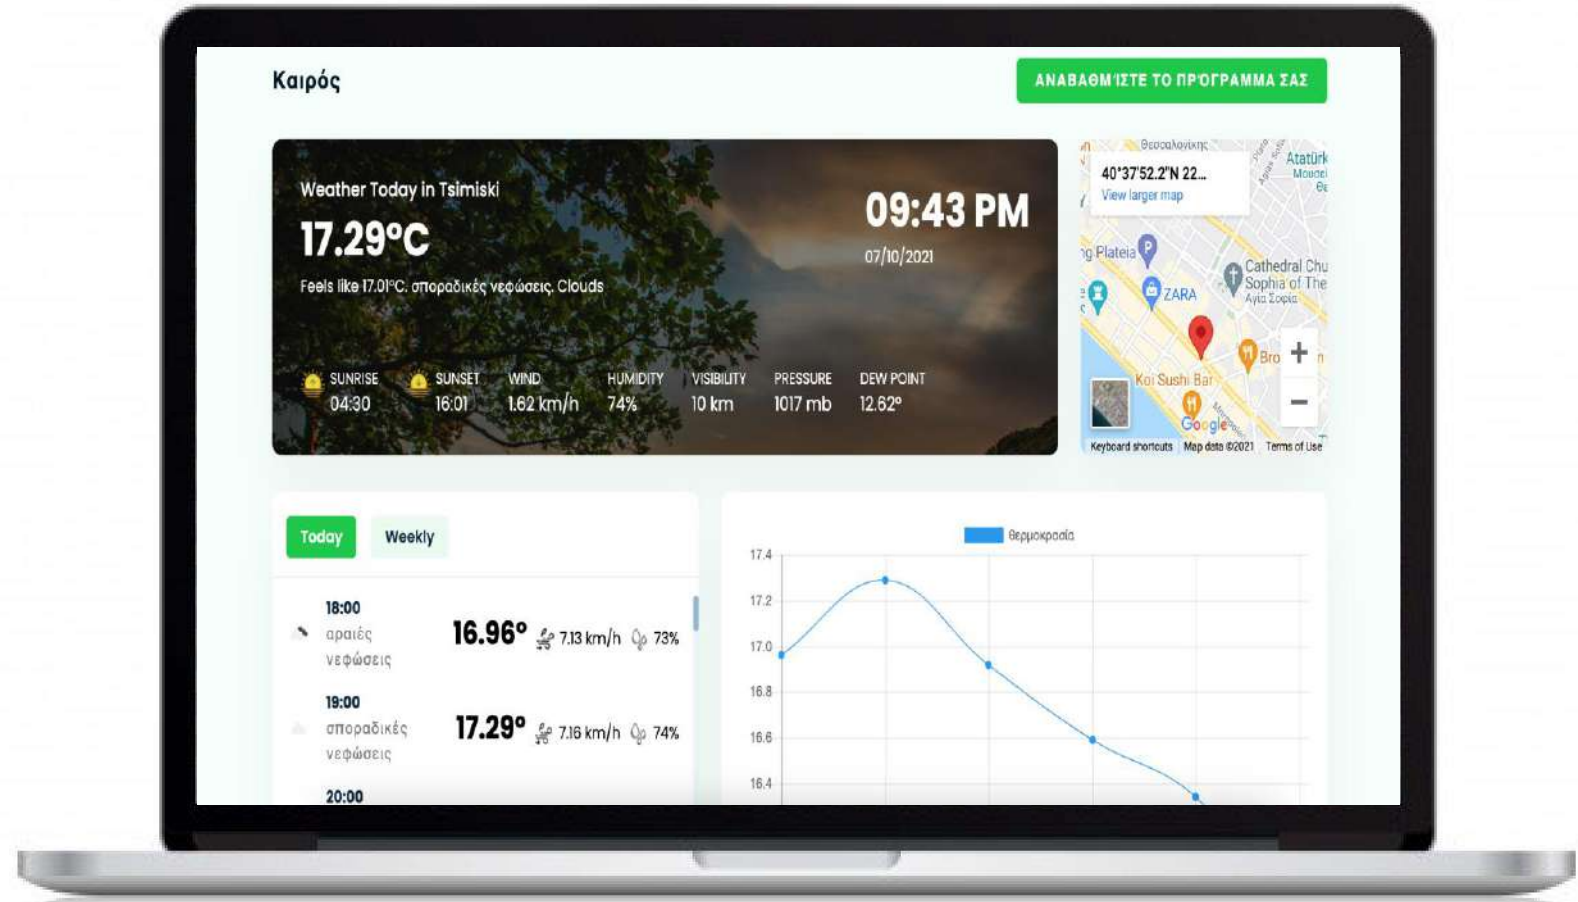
Καιρός

ΑΝΑΒΑΘΜΙΣΤΕ ΤΟ ΠΡΟΓΡΑΜΜΑ ΣΑΣ

Weather Today in Tsimiski

17.29°C

Feels like 17.01°C. σποραδικές νεφώσεις. Clouds

09:43 PM

07/10/2021

SUNRISE 04:30

SUNSET 16:01

WIND 1.62 km/h

HUMIDITY 74%

VISIBILITY 10 km

PRESSURE 1017 mb

DEW POINT 12.62°

Θεσσαλονίκης

40°37'52.2"N 22...

View larger map

Atatürk Museum

Plateia

ZARA

Cathedral Church Sophia of The

Αγία Σοφία

Koi Sushi Bar

Bro

Google

Keyboard shortcuts

Map data ©2021

Terms of Use

Today

Weekly

18:00

αραιές νεφώσεις

16.96°

7.13 km/h

73%

19:00

σποραδικές νεφώσεις

17.29°

7.16 km/h

74%

20:00

Θερμοκρασία

17.4

17.2

17.0

16.8

16.6

16.4